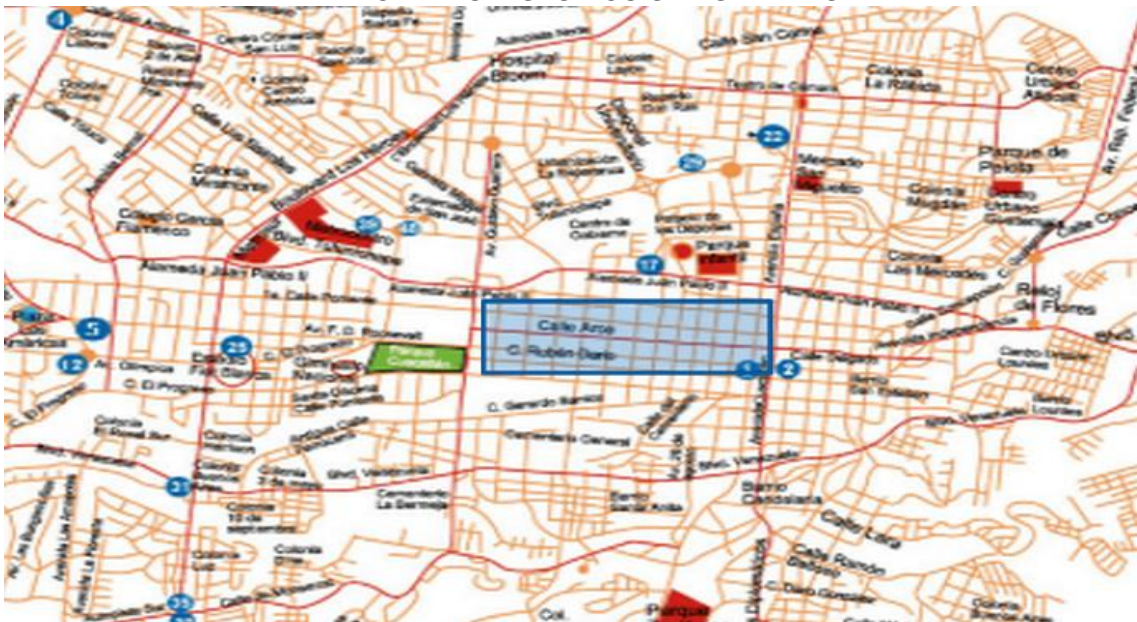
4
Hospital Bloom
Calle San Carlos
Colonia La Rábida
Centro Urbano Atlacatl
22
29
Parque de Pelota
Mercado
Colonia Miramonte
Colegio García Flamenco
Blvd. Los Héroes
Blvd. Juan Pablo II
30
27
Parque Infantil
Alameda Juan Pablo II
Reloj de Flores
5
12
Av. Olímpica
Plaza Las Américas
26
Av. F. D. Roosevelt
Parque Cuscatlán
Calle Arce
C. Rubén Darío
1
2
C. El Progreso
C. Gerardo Barrios
Cementerio General
Blvd. Venezuela
21
Colonia 3 de Mayo
Cementerio La Bermeja
Barrio Candelaria
Calle Lara
Colonia 15 de septiembre
Colonia Luz
33
Col.
Parque